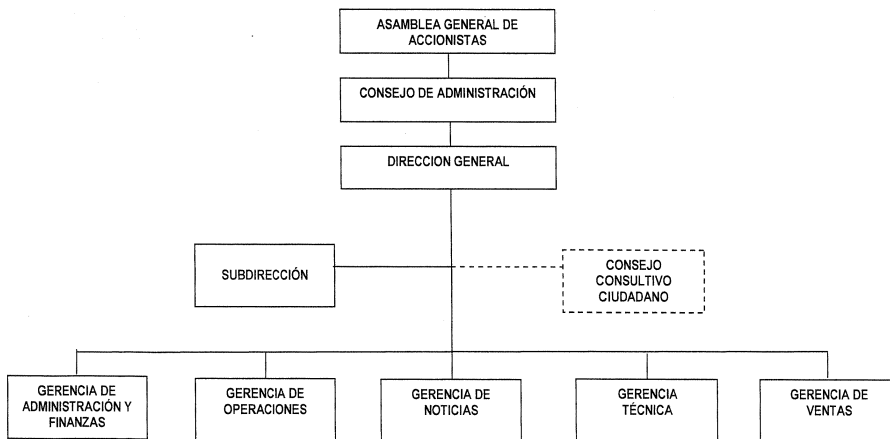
ASAMBLEA GENERAL DE ACCIONISTAS

CONSEJO DE ADMINISTRACIÓN

DIRECCION GENERAL

SUBDIRECCIÓN

CONSEJO CONSULTIVO CIUDADANO

GERENCIA DE ADMINISTRACIÓN Y FINANZAS

GERENCIA DE OPERACIONES

GERENCIA DE NOTICIAS

GERENCIA TÉCNICA

GERENCIA DE VENTAS